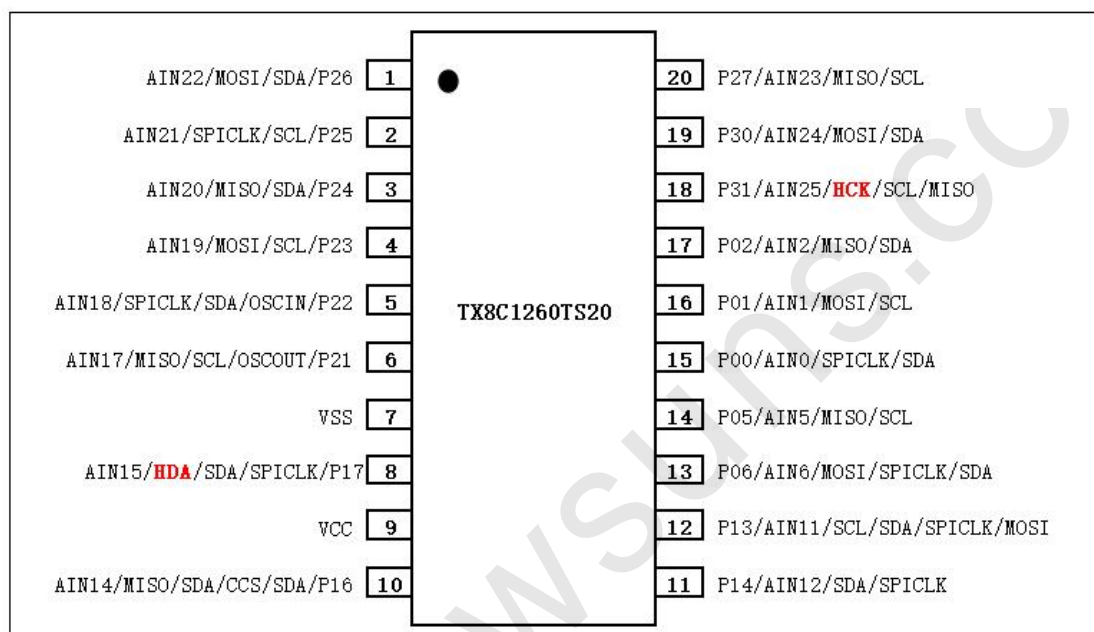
AIN22/MOSI/SDA/P26 1
AIN21/SPICLK/SCL/P25 2
AIN20/MISO/SDA/P24 3
AIN19/MOSI/SCL/P23 4
AIN18/SPICLK/SDA/OSCIN/P22 5
AIN17/MISO/SCL/OSCOUT/P21 6
VSS 7
AIN15/HDA/SDA/SPICLK/P17 8
VCC 9
AIN14/MISO/SDA/CCS/SDA/P16 10

TX8C1260TS20

20 P27/AIN23/MISO/SCL
19 P30/AIN24/MOSI/SDA
18 P31/AIN25/HCK/SCL/MISO
17 P02/AIN2/MISO/SDA
16 P01/AIN1/MOSI/SCL
15 P00/AIN0/SPICLK/SDA
14 P05/AIN5/MISO/SCL
13 P06/AIN6/MOSI/SPICLK/SDA
12 P13/AIN11/SCL/SDA/SPICLK/MOSI
11 P14/AIN12/SDA/SPICLK

wsuns.cc